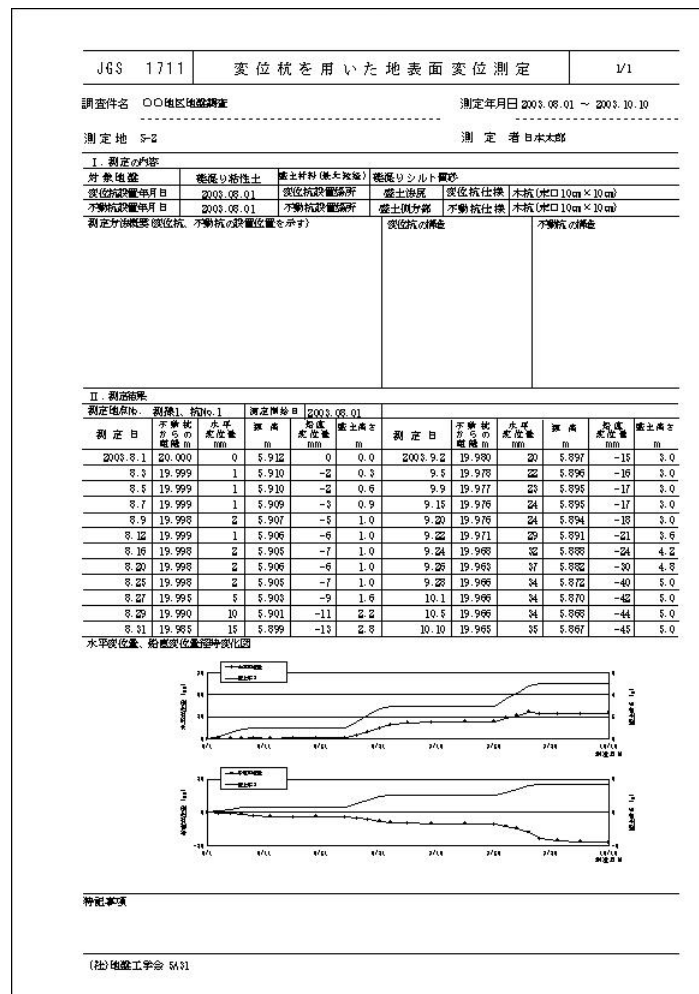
JGS 1711 変位杭を用いた地表面変位測定 1/1

調査件名 ○○地区地盤調査

測定年月日 2003.08.01 ～ 2003.10.10

測定地 S-2

測定者 日本太郎

I. 測定の内容

| 対象地盤 | 盛掘り粘性土 | 盛土材料(最大粒径) | 盛掘りシルト質砂 | | |
|---|---|---|---|---|---|
| 変位杭設置年月日 | 2003.08.01 | 変位杭設置場所 | 盛土法尻 | 変位杭仕様 | 木杭(末口10cm×10cm) |
| 不動杭設置年月日 | 2003.08.01 | 不動杭設置場所 | 盛土肩分部 | 不動杭仕様 | 木杭(末口10cm×10cm) |

測定方法概要(変位杭、不動杭の設置位置を示す)

変位杭の構造

不動杭の構造

II. 測定結果

測定地点No. 測線1、杭No.1 測定開始日 2003.08.01

| 測定日 | 不動杭からの距離 m | 水平変位量 mm | 標高 m | 鉛直変位量 mm | 盛土高さ m | 測定日 | 不動杭からの距離 m | 水平変位量 mm | 標高 m | 鉛直変位量 mm | 盛土高さ m |
|---|---|---|---|---|---|---|---|---|---|---|---|
| 2003.8.1 | 20.000 | 0 | 5.912 | 0 | 0.0 | 2003.9.2 | 19.980 | 20 | 5.897 | -15 | 3.0 |
| 8.3 | 19.999 | 1 | 5.910 | -2 | 0.3 | 9.5 | 19.978 | 22 | 5.896 | -16 | 3.0 |
| 8.5 | 19.999 | 1 | 5.910 | -2 | 0.6 | 9.9 | 19.977 | 23 | 5.895 | -17 | 3.0 |
| 8.7 | 19.999 | 1 | 5.909 | -3 | 0.9 | 9.15 | 19.976 | 24 | 5.895 | -17 | 3.0 |
| 8.9 | 19.998 | 2 | 5.907 | -5 | 1.0 | 9.20 | 19.976 | 24 | 5.894 | -18 | 3.0 |
| 8.12 | 19.999 | 1 | 5.906 | -6 | 1.0 | 9.22 | 19.971 | 29 | 5.891 | -21 | 3.6 |
| 8.16 | 19.998 | 2 | 5.905 | -7 | 1.0 | 9.24 | 19.968 | 32 | 5.888 | -24 | 4.2 |
| 8.20 | 19.998 | 2 | 5.906 | -6 | 1.0 | 9.26 | 19.963 | 37 | 5.882 | -30 | 4.8 |
| 8.25 | 19.998 | 2 | 5.905 | -7 | 1.0 | 9.28 | 19.966 | 34 | 5.872 | -40 | 5.0 |
| 8.27 | 19.995 | 5 | 5.903 | -9 | 1.6 | 10.1 | 19.966 | 34 | 5.870 | -42 | 5.0 |
| 8.29 | 19.990 | 10 | 5.901 | -11 | 2.2 | 10.5 | 19.966 | 34 | 5.868 | -44 | 5.0 |
| 8.31 | 19.985 | 15 | 5.899 | -13 | 2.8 | 10.10 | 19.965 | 35 | 5.867 | -45 | 5.0 |

水平変位量、鉛直変位量経時変化図

水平変位量 盛土高さ 水平変位量 (mm) 盛土高さ (m) 8/1 8/11 8/21 8/31 9/10 9/20 9/30 10/10 測定日 W

鉛直変位量 盛土高さ 鉛直変位量 (mm) 盛土高さ (m) 8/1 8/11 8/21 8/31 9/10 9/20 9/30 10/10 測定日 W

特記事項

(社)地盤工学会 5A31